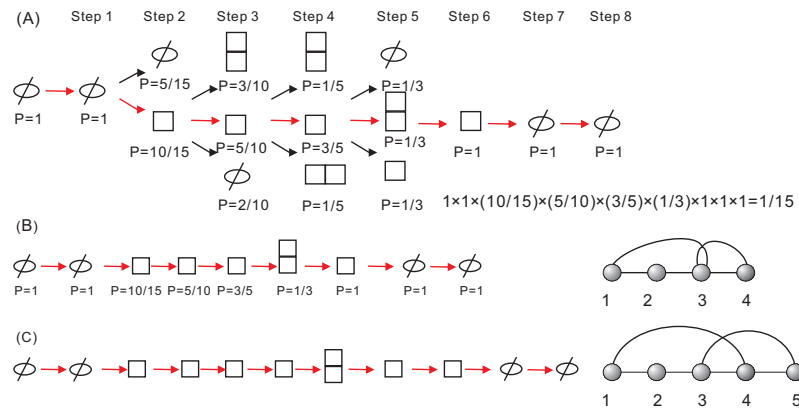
(A)

Step 1 Step 2 Step 3 Step 4 Step 5 Step 6 Step 7 Step 8

$\emptyset$ P=1

$\emptyset$ P=1

$\emptyset$ P=5/15

P=10/15

P=3/10

P=5/10

$\emptyset$ P=2/10

P=1/5

P=3/5

P=1/5

$\emptyset$ P=1/3

P=1/3

P=1/3

P=1

$\emptyset$ P=1

$\emptyset$ P=1

1×1×(10/15)×(5/10)×(3/5)×(1/3)×1×1×1=1/15

(B)

$\emptyset$ P=1 $\emptyset$ P=1 P=10/15 P=5/10 P=3/5 P=1/3 P=1 $\emptyset$ P=1 $\emptyset$ P=1

1 2 3 4

(C)

1 2 3 4 5